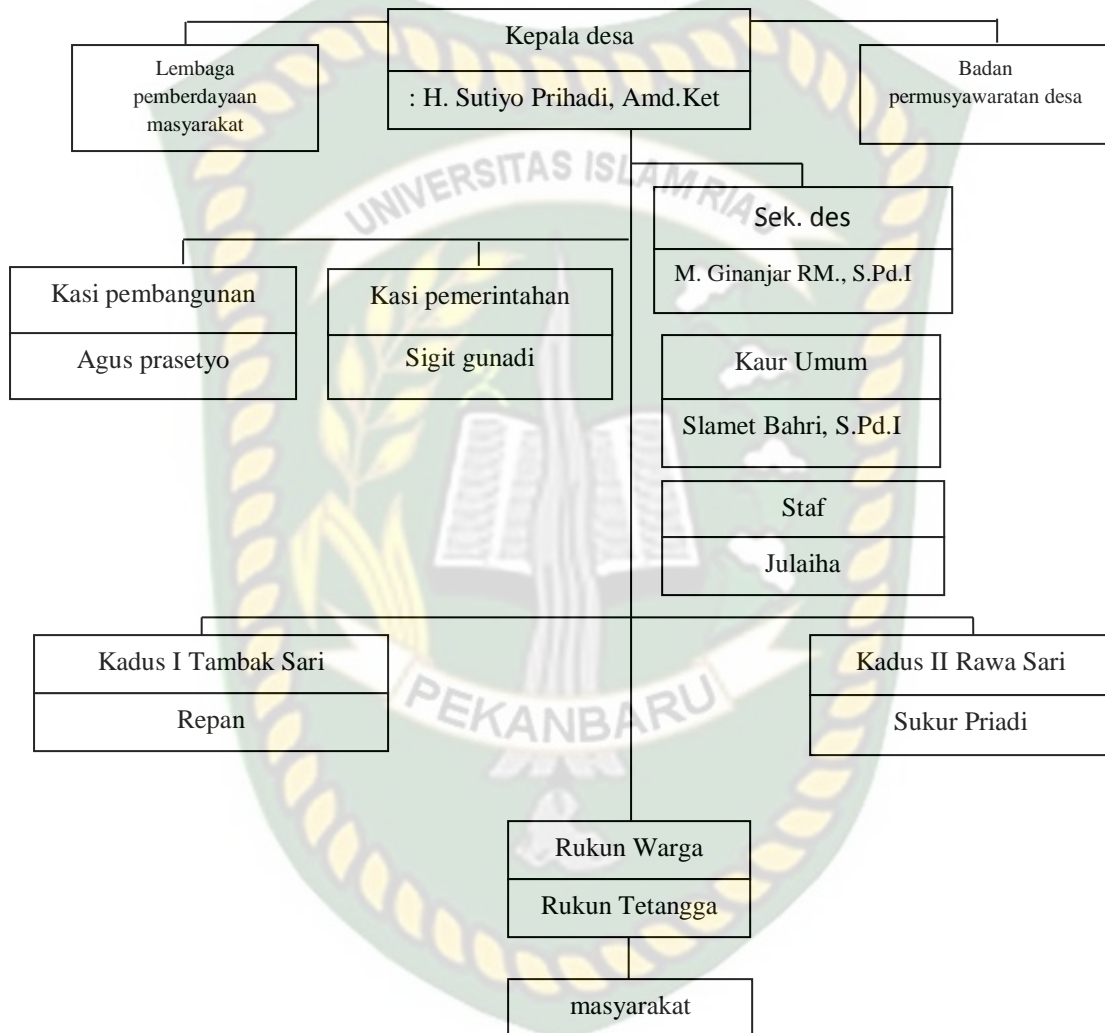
Kepala desa

: H. Sutiyo Prihadi, Amd.Ket

Lembaga pemberdayaan masyarakat

Badan permusyawaratan desa

UNIVERSITAS ISLAM RIAU

Sek. des

M. Ginanjar RM., S.Pd.I

Kasi pembangunan

Agus prasetyo

Kasi pemerintahan

Sigit gunadi

Kaur Umum

Slamet Bahri, S.Pd.I

Staf

Julaiha

Kadus I Tambak Sari

Repan

Kadus II Rawa Sari

Sukur Priadi

PEKANBARU

Rukun Warga

Rukun Tetangga

masyarakat